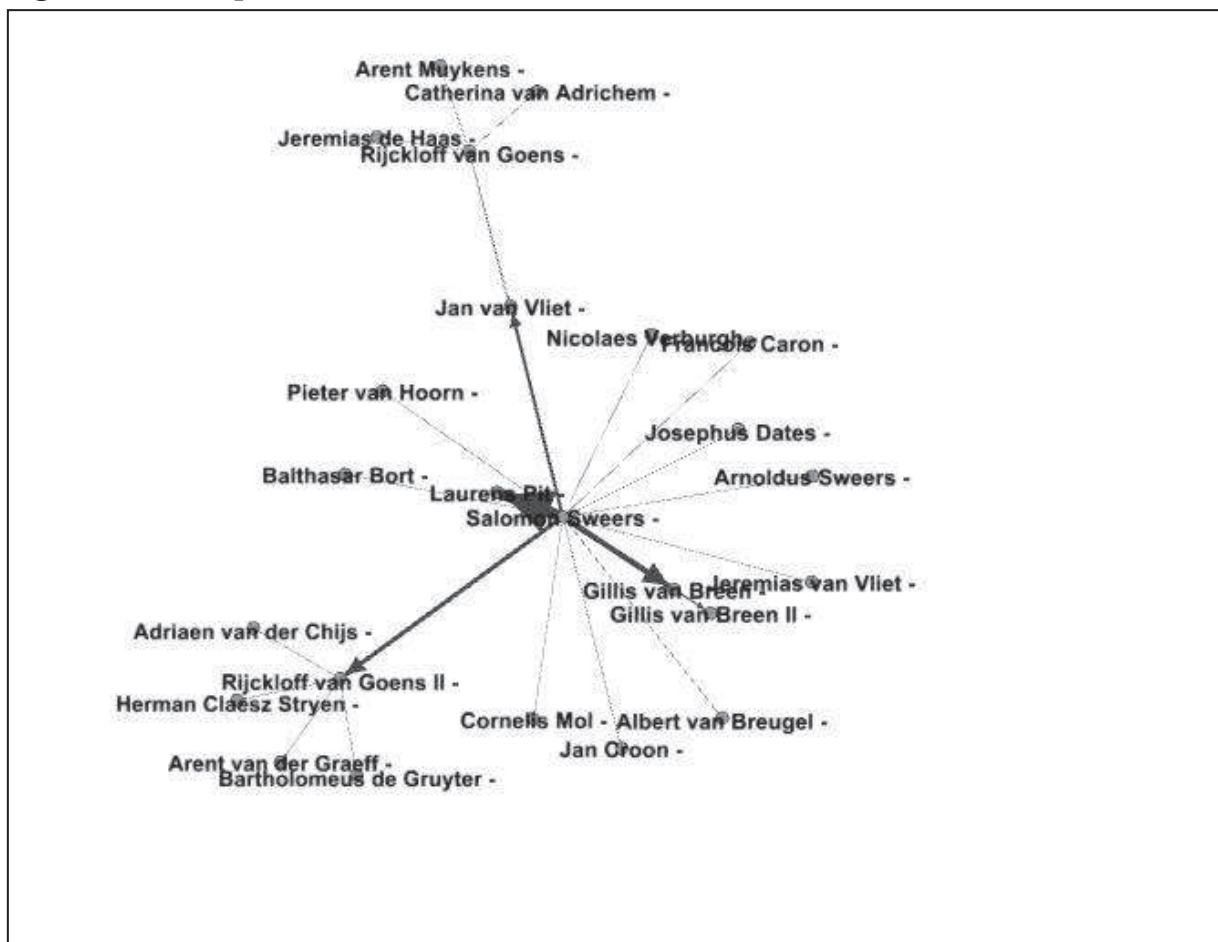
Arent Muykens -
Catherina van Adrichem -
Jeremias de Haas -
Rijckloff van Goens -

Jan van Vliet -
Nicolaes Verburgh -
François Caron -
Pieter van Hoorn -
Josephus Dates -
Balthasar Bort -
Arnoldus Sweers -
Laurens Pit -
Salomon Sweers -
Gillis van Breen -
Jeremias van Vliet -
Gillis van Breen II -
Adriaen van der Chijs -
Rijckloff van Goens II -
Herman Claesz Stryen -
Cornelis Mol -
Albert van Breugel -
Jan Croon -
Arent van der Graeff -
Bartholomeus de Gruyter -